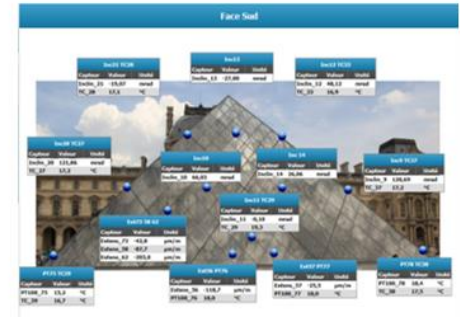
Face Sud

Incl21 TC20

| Capteur | Valeur | Unité |
|---|---|---|
| Inclin_21 | 19,07 | mrad |
| TC_20 | 17,1 | °C |

Incl3

| Capteur | Valeur | Unité |
|---|---|---|
| Inclin_13 | -27,00 | mrad |

Incl2 TC33

| Capteur | Valeur | Unité |
|---|---|---|
| Inclin_12 | 48,12 | mrad |
| TC_33 | 16,9 | °C |

Incl20 TC17

| Capteur | Valeur | Unité |
|---|---|---|
| Inclin_20 | 121,86 | mrad |
| TC_17 | 17,3 | °C |

Incl10

| Capteur | Valeur | Unité |
|---|---|---|
| Inclin_10 | 66,61 | mrad |

Incl 14

| Capteur | Valeur | Unité |
|---|---|---|
| Inclin_14 | 26,06 | mrad |

Incl9 TC37

| Capteur | Valeur | Unité |
|---|---|---|
| Inclin_9 | 139,69 | mrad |
| TC_37 | 17,2 | °C |

Incl11 TC29

| Capteur | Valeur | Unité |
|---|---|---|
| Inclin_11 | -0,18 | mrad |
| TC_29 | 19,3 | °C |

Ext72 58 63

| Capteur | Valeur | Unité |
|---|---|---|
| Extenso_72 | -42,8 | µm/m |
| Extenso_58 | -87,7 | µm/m |
| Extenso_63 | -203,0 | µm/m |

PT75 TC39

| Capteur | Valeur | Unité |
|---|---|---|
| PT100_75 | 15,3 | °C |
| TC_39 | 16,7 | °C |

Ext76 PT76

| Capteur | Valeur | Unité |
|---|---|---|
| Extenso_76 | 518,7 | µm/m |
| PT100_76 | 18,0 | °C |

Ext57 PT77

| Capteur | Valeur | Unité |
|---|---|---|
| Extenso_57 | -25,5 | µm/m |
| PT100_77 | 18,0 | °C |

PT78 TC38

| Capteur | Valeur | Unité |
|---|---|---|
| PT100_78 | 18,4 | °C |
| TC_38 | 17,5 | °C |